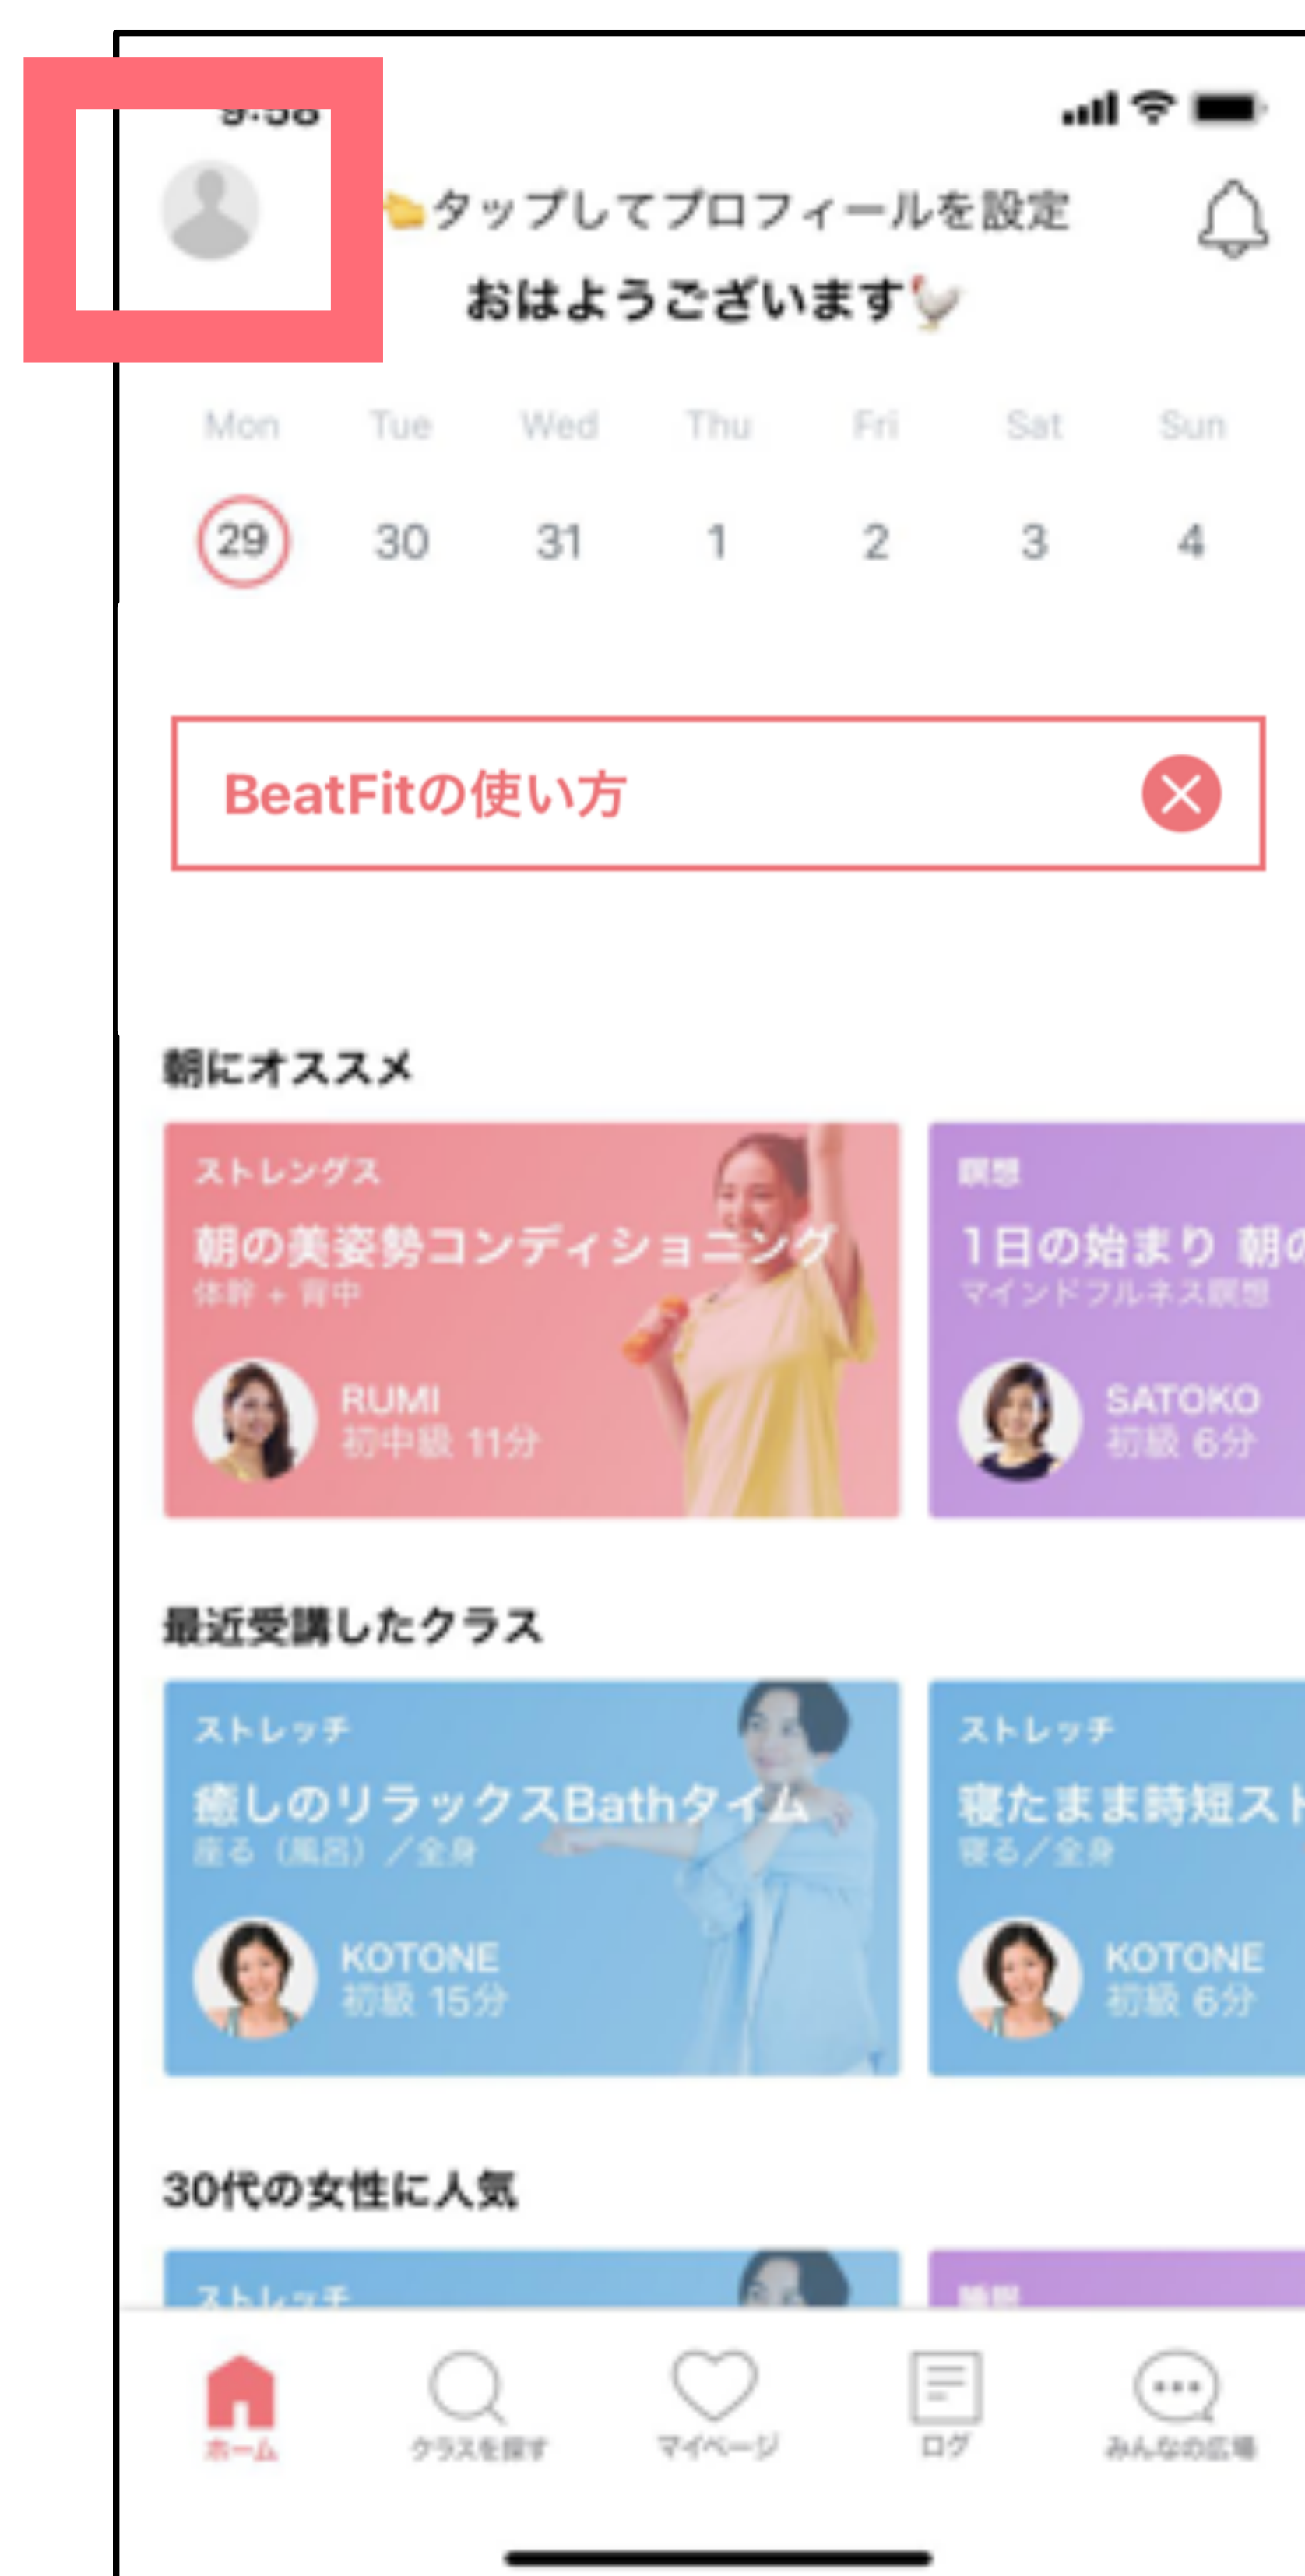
9:58

👈タップしてプロフィールを設定
おはようございます🐓

| Mon | Tue | Wed | Thu | Fri | Sat | Sun |
|---|---|---|---|---|---|---|
| 29 | 30 | 31 | 1 | 2 | 3 | 4 |

BeatFitの使い方

朝にオススメ

ストレングス
朝の美姿勢コンディショニング
体幹 + 背中
RUMI
初中級 11分

瞑想
1日の始まり 朝の
マインドフルネス瞑想
SATOKO
初級 6分

最近受講したクラス

ストレッチ
癒しのリラックスBathタイム
座る（風呂）／全身
KOTONE
初級 15分

ストレッチ
寝たまま時短スト
寝る／全身
KOTONE
初級 6分

30代の女性に人気

ストレッチ

瞑想

ホーム
クラスを探す
マイページ
ログ
みんなの広場